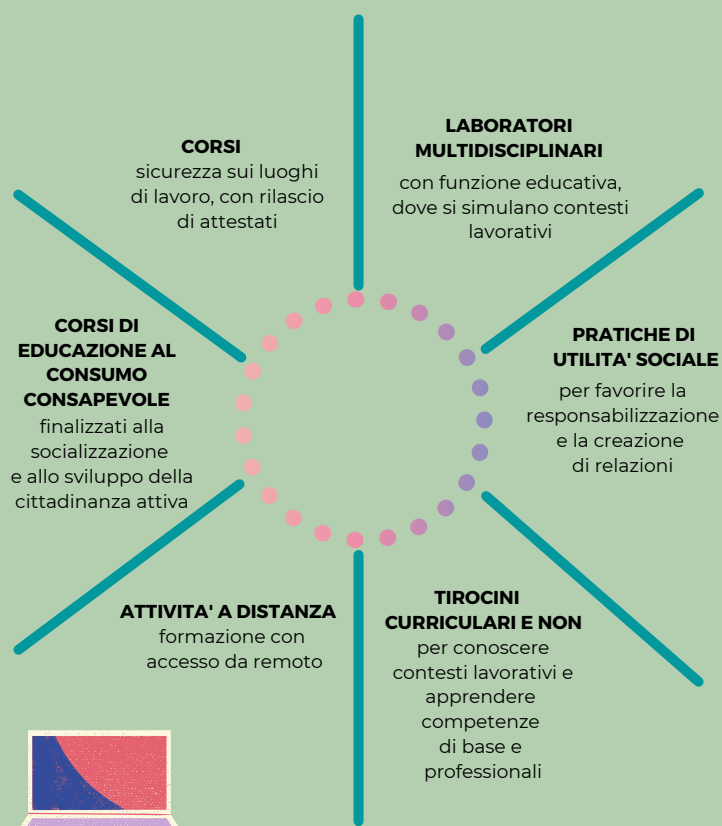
CORSI
sicurezza sui luoghi di lavoro, con rilascio di attestati

LABORATORI MULTIDISCIPLINARI
con funzione educativa, dove si simulano contesti lavorativi

CORSI DI EDUCAZIONE AL CONSUMO CONSAPEVOLE
finalizzati alla socializzazione e allo sviluppo della cittadinanza attiva

PRATICHE DI UTILITA' SOCIALE
per favorire la responsabilizzazione e la creazione di relazioni

ATTIVITA' A DISTANZA
formazione con accesso da remoto

TIROCINI CURRICULARI E NON
per conoscere contesti lavorativi e apprendere competenze di base e professionali